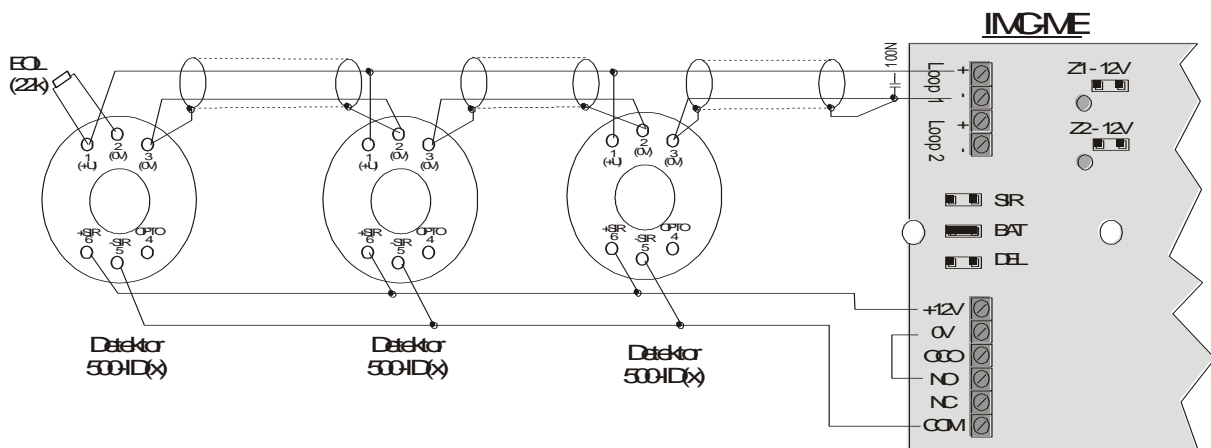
IMGME

EOL (22k)

100N

Loop 1
+
-
Loop 2
+
-

Z1 - 12V

Z2 - 12V

1 (+U)
2 (0V)
3 (0V)
+SIR 6
-SIR 5
OPTO 4

1 (+U)
2 (0V)
3 (0V)
+SIR 6
-SIR 5
OPTO 4

1 (+U)
2 (0V)
3 (0V)
+SIR 6
-SIR 5
OPTO 4

SIR
BAT
DEL

+12V
0V
OCO
NO
NC
COM

Detektor 500-ID(x)

Detektor 500-ID(x)

Detektor 500-ID(x)